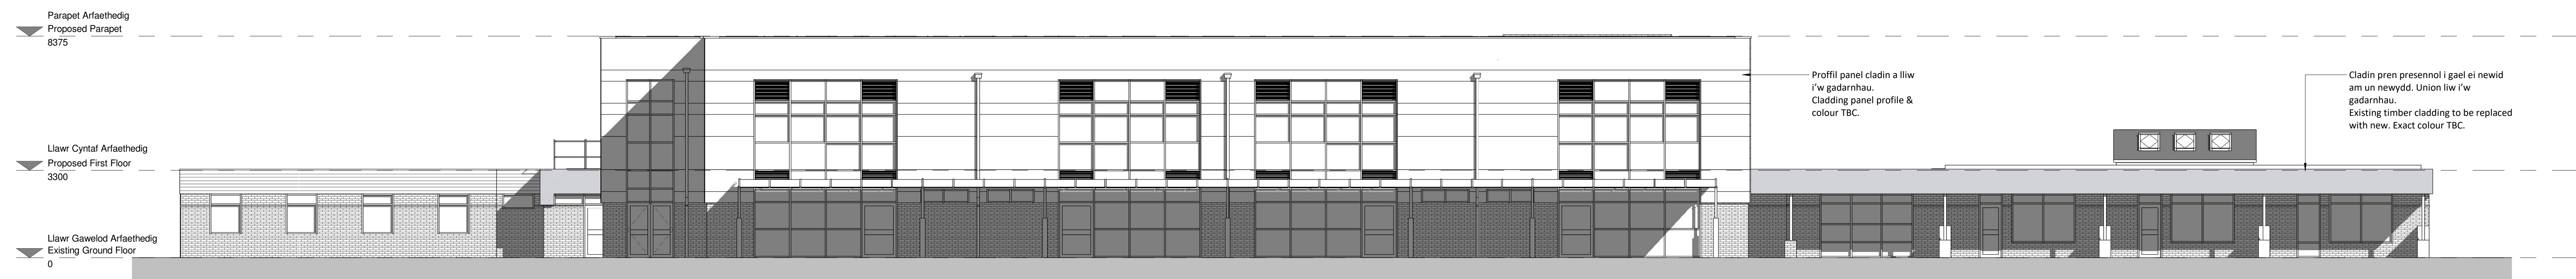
Parapet Arfaethedig
Proposed Parapet
8375

Llawr Cyntaf Arfaethedig
Proposed First Floor
3300

Llawr Gawelod Arfaethedig
Existing Ground Floor
0

Proffil panel cladin a lliw i'w gadarnhau.
Cladding panel profile & colour TBC.

Cladin pren presennol i gael ei newid am un newydd. Union liw i'w gadarnhau.
Existing timber cladding to be replaced with new. Exact colour TBC.